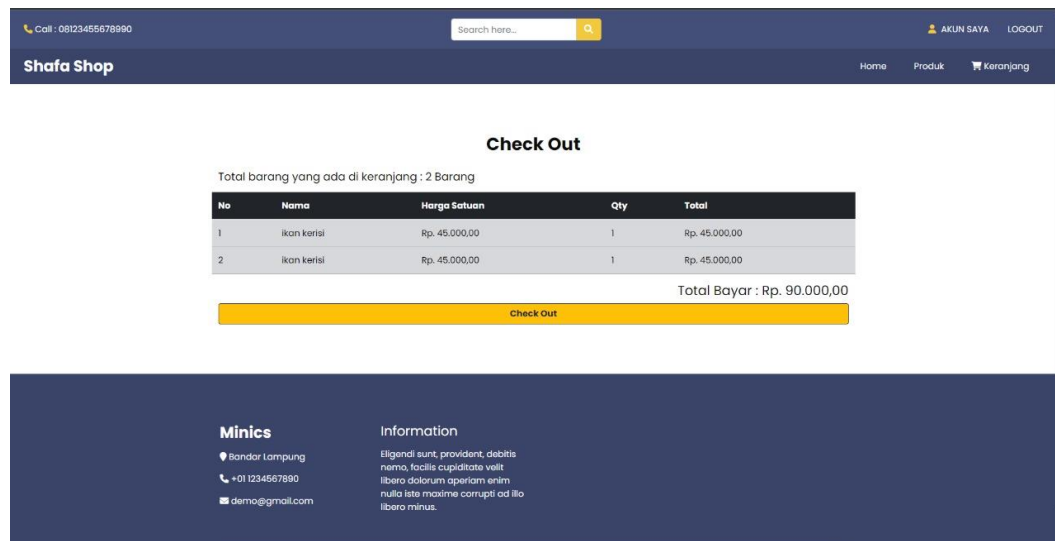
Call : 08123455678990

Search here...

AKUN SAYA LOGOUT

Shafa Shop

Home Produk Keranjang

Check Out

Total barang yang ada di keranjang : 2 Barang

| No | Nama | Harga Satuan | Qty | Total |
|---|---|---|---|---|
| 1 | ikan kerisi | Rp. 45.000,00 | 1 | Rp. 45.000,00 |
| 2 | ikan kerisi | Rp. 45.000,00 | 1 | Rp. 45.000,00 |

Total Bayar : Rp. 90.000,00

Check Out

Minics

Bandar Lampung

+01 1234567890

demo@gmail.com

Information

Eligendi sunt, provident, debitis nemo, facilis cupiditate velit libero dolorum aperiam enim nulla iste maxime corrupti ad illo libero minus.